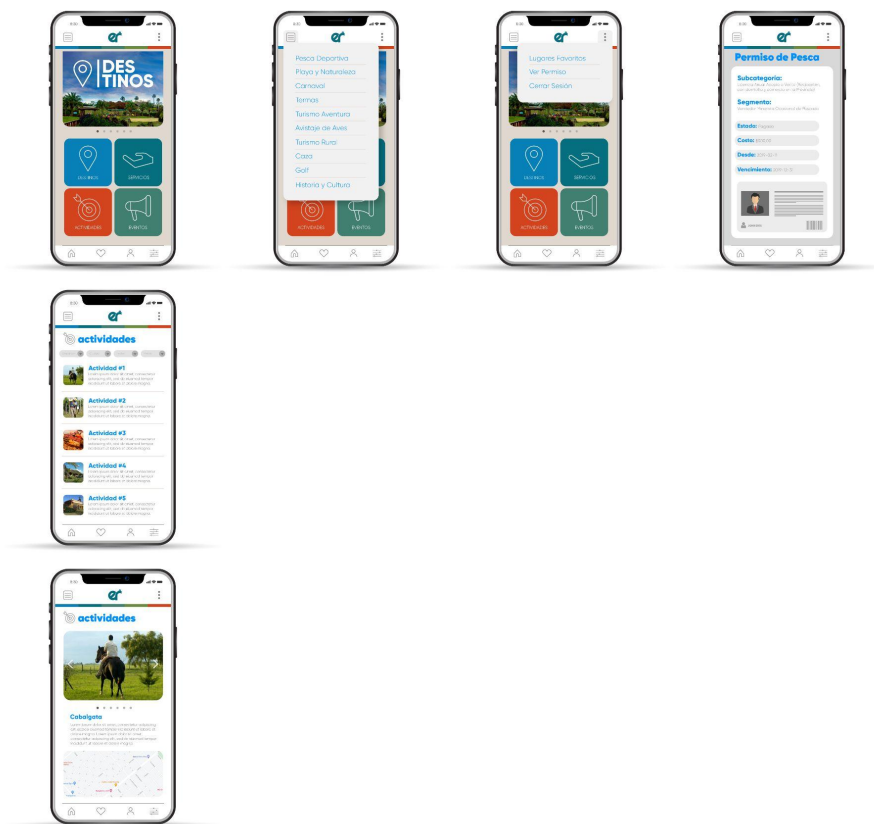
DES
TINOS

DESTINOS

SERVICIOS

ACTIVIDADES

EVENTOS

Pesca Deportiva
Playa y Naturaleza
Carnaval
Termas
Turismo Aventura
Avistaje de Aves
Turismo Rural
Caza
Golf
Historia y Cultura

ACTIVIDADES

EVENTOS

Lugares Favoritos
Ver Permiso
Cerrar Sesión

DESTINOS

SERVICIOS

ACTIVIDADES

EVENTOS

Permiso de Pesca

Subcategoría:
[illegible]

Segmento:
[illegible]

Estado: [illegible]

Costo: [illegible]

Desde: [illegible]

Vencimiento: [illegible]

actividades

Actividad #1
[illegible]

Actividad #2
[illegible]

Actividad #3
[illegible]

Actividad #4
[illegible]

Actividad #5
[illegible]

actividades

Cabalgata
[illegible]